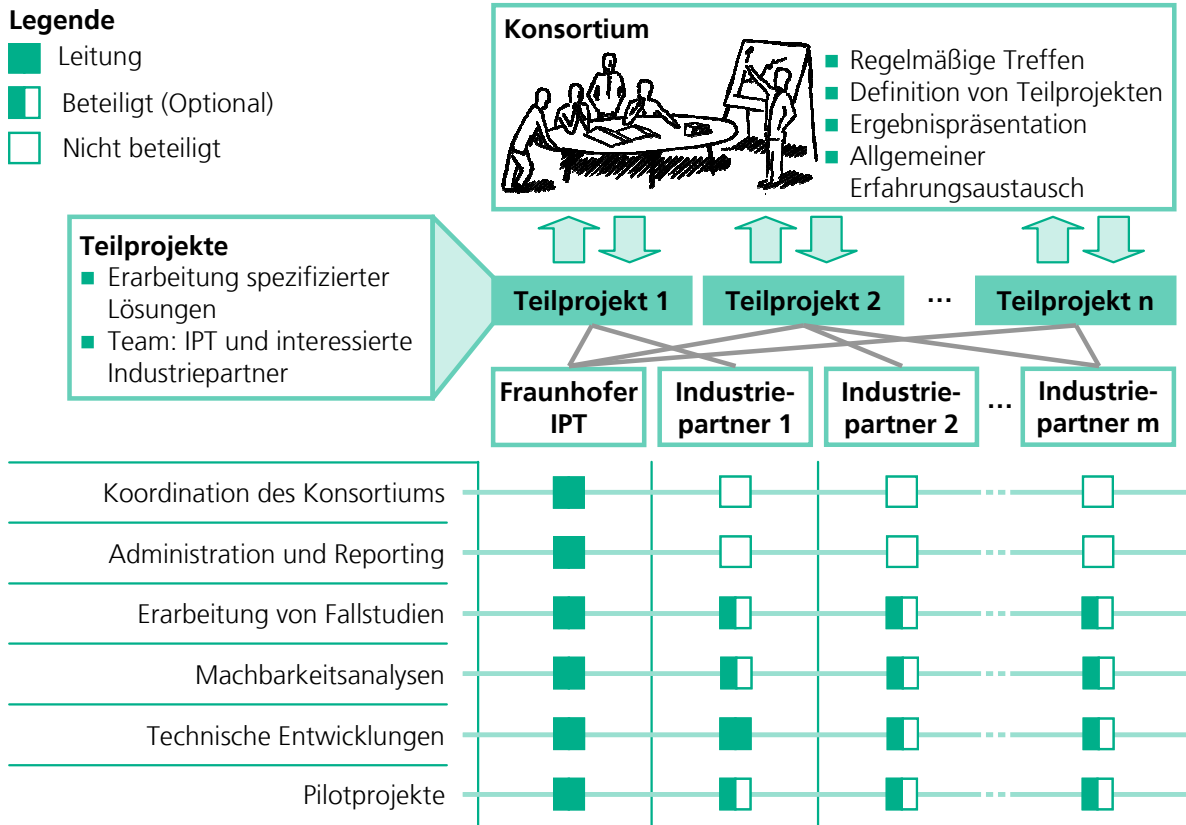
Legende
Leitung
Beteiligt (Optional)
Nicht beteiligt

Konsortium
- Regelmäßige Treffen
- Definition von Teilprojekten
- Ergebnispräsentation
- Allgemeiner Erfahrungsaustausch

Teilprojekte
- Erarbeitung spezifizierter Lösungen
- Team: IPT und interessierte Industriepartner

Teilprojekt 1
Teilprojekt 2
...
Teilprojekt n

Fraunhofer IPT
Industriepartner 1
Industriepartner 2
...
Industriepartner m

Koordination des Konsortiums
Administration und Reporting
Erarbeitung von Fallstudien
Machbarkeitsanalysen
Technische Entwicklungen
Pilotprojekte